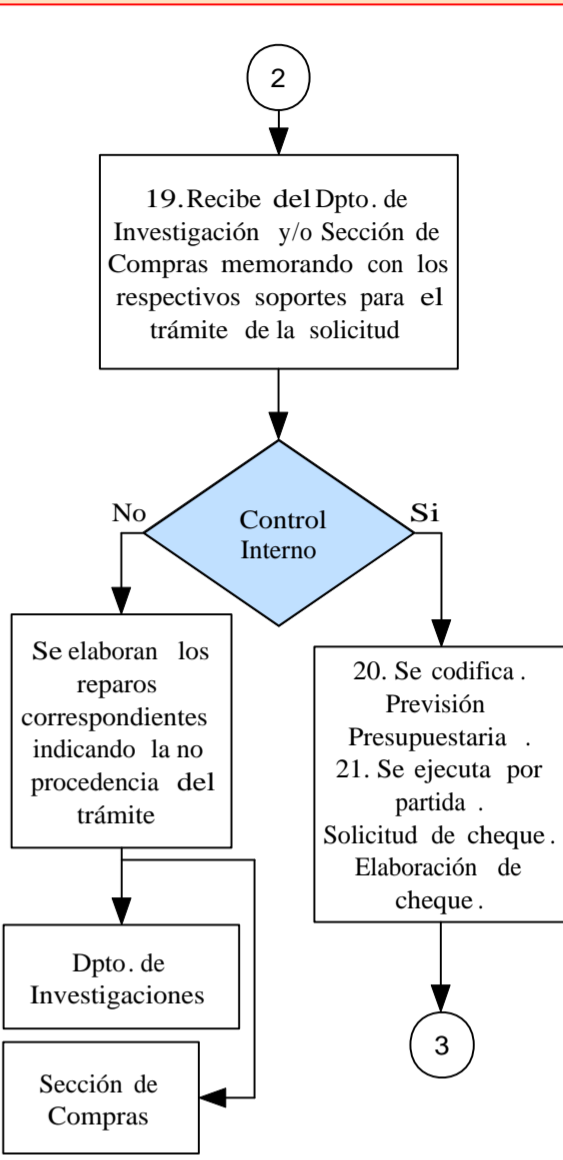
2

19. Recibe del Dpto. de Investigación y/o Sección de Compras memorando con los respectivos soportes para el trámite de la solicitud

No

Control Interno

Si

Se elaboran los reparos correspondientes indicando la no procedencia del trámite

20. Se codifica. Previsión Presupuestaria. 21. Se ejecuta por partida. Solicitud de cheque. Elaboración de cheque.

Dpto. de Investigaciones

Sección de Compras

3